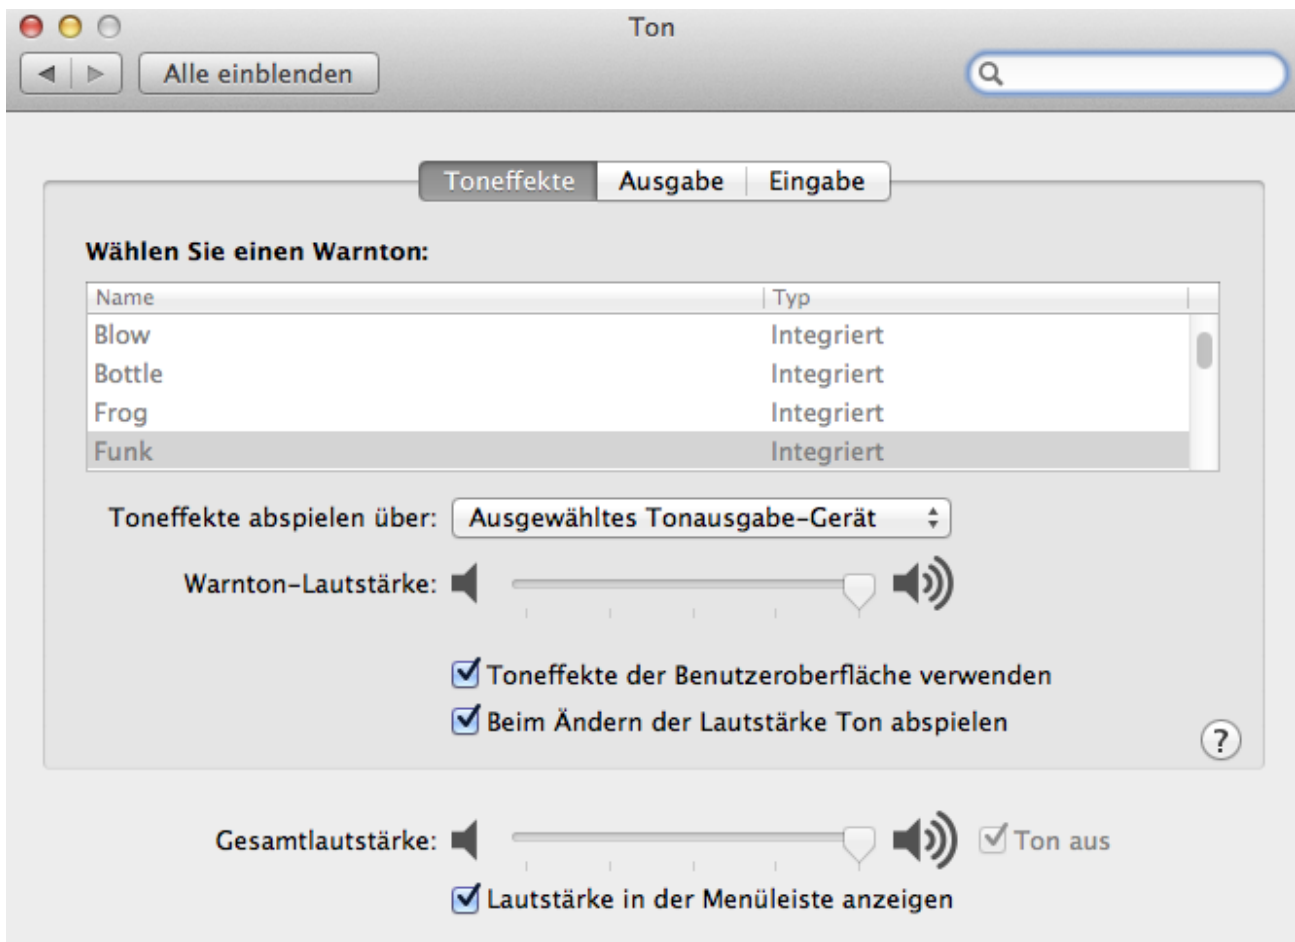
Ton

Alle einblenden

Toneffekte | Ausgabe | Eingabe

Wählen Sie einen Warnton:

| Name | Typ |
|---|---|
| Blow | Integriert |
| Bottle | Integriert |
| Frog | Integriert |
| Funk | Integriert |

Toneffekte abspielen über: Ausgewähltes Tonausgabe-Gerät

Warnton-Lautstärke:

Toneffekte der Benutzeroberfläche verwenden

Beim Ändern der Lautstärke Ton abspielen

?

Gesamtlautstärke:

Ton aus

Lautstärke in der Menüleiste anzeigen